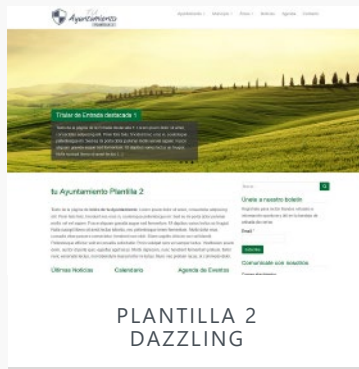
Tu Ayuntamiento

Ayuntamiento Atención Fotos Noticias Agenda Contacto

Titular de Entrada destacada 1

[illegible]

tu Ayuntamiento Plantilla 2

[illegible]

Últimas Noticias Calendario Agenda de Eventos

Buscar

Únete a nuestro boletín

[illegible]

Email *

Suscribir

Comunícate con nosotros

PLANTILLA 2
DAZZLING